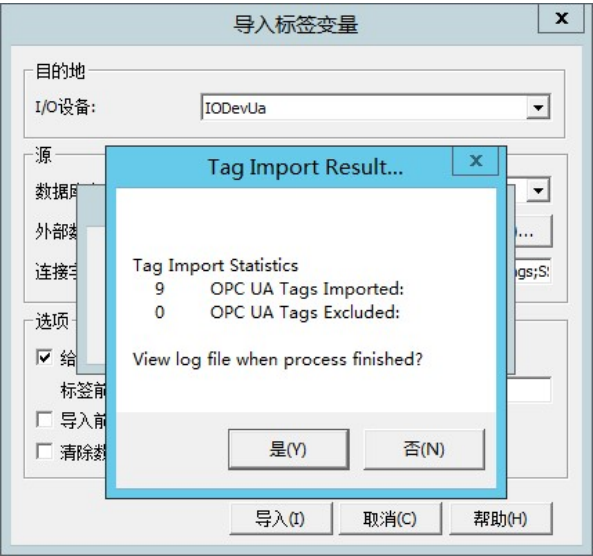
导入标签变量

x

目的地

I/O设备:

IODevUa

源

数据

外部数

...

连接字

gs;S

选项

给

标签前

导入前

清除数

Tag Import Result...

x

Tag Import Statistics

9 OPC UA Tags Imported:

0 OPC UA Tags Excluded:

View log file when process finished?

是(Y)

否(N)

导入(I)

取消(C)

帮助(H)